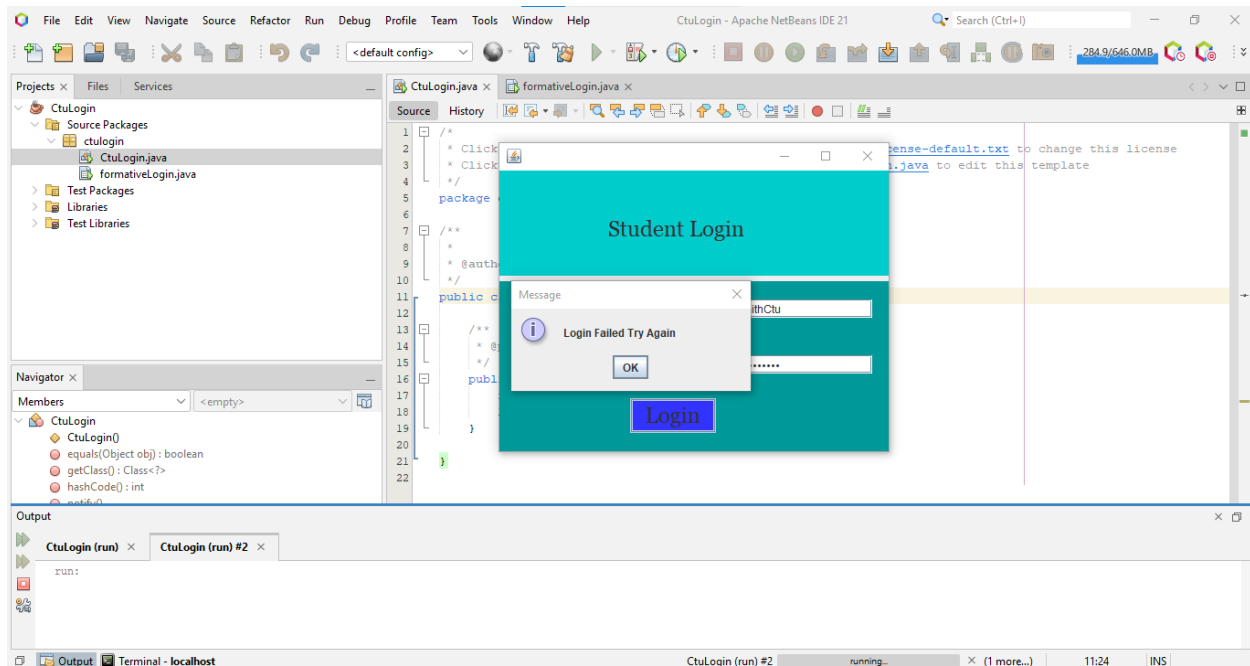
File Edit View Navigate Source Refactor Run Debug Profile Team Tools Window Help
CtuLogin - Apache NetBeans IDE 21
Search (Ctrl+I)

<default config>
284.9/646.0MB

Projects × Files Services
CtuLogin
Source Packages
ctulogin
CtuLogin.java
formativeLogin.java
Test Packages
Libraries
Test Libraries

CtuLogin.java × formativeLogin.java ×
Source History

1 /*
2 * Click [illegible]ense-default.txt to change this license
3 * Click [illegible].java to edit this template
4 */
5 package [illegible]
6
7 /**
8 *
9 * @auth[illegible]
10 */
11 public c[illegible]
12
13 /**
14 * @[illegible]
15 */
16 publ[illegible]
17
18
19 }
20
21 }
22

Student Login
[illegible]ithCtu
•••••••
Login

Message
Login Failed Try Again
OK

Navigator ×
Members
<empty>
CtuLogin
CtuLogin()
equals(Object obj) : boolean
getClass() : Class<?>
hashCode() : int
notify()

Output
CtuLogin (run) × CtuLogin (run) #2 ×
run:

Output Terminal - localhost
CtuLogin (run) #2 running... (1 more...) 11:24 INS